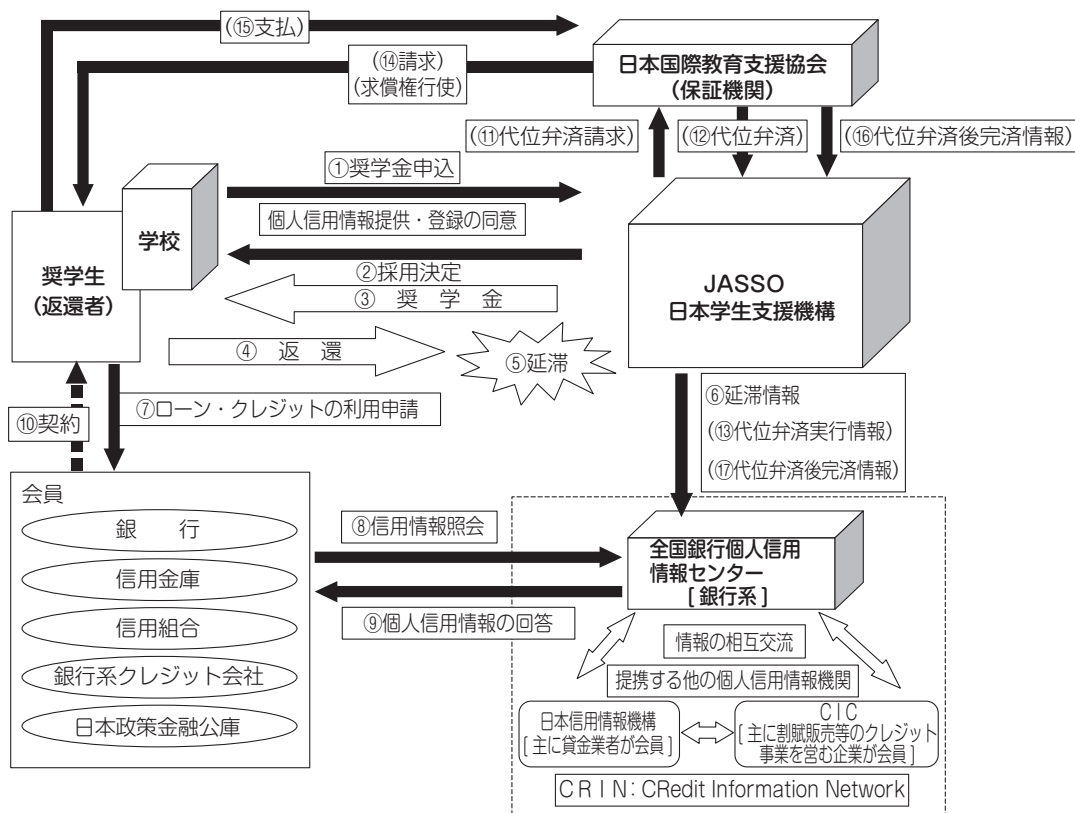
(⑮支払)

(⑭請求)
(求償権行使)

日本国際教育支援協会
(保証機関)

(⑪代位弁済請求)

(⑫代位弁済)

(⑯代位弁済後完済情報)

①奨学金申込

個人信用情報提供・登録の同意

学校

奨学生
(返還者)

②採用決定

③ 奨 学 金

JASSO
日本学生支援機構

④ 返 還

⑤延滞

⑦ローン・クレジットの利用申請

⑩契約

⑥延滞情報
(⑬代位弁済実行情報)
(⑰代位弁済後完済情報)

会員

銀 行

信用金庫

信用組合

銀行系クレジット会社

日本政策金融公庫

⑧信用情報照会

全国銀行個人信用情報センター
[銀行系]

⑨個人信用情報の回答

情報の相互交流

提携する他の個人信用情報機関

日本信用情報機構
[主に貸金業者が会員]

CIC
[主に割賦販売等のクレジット事業を営む企業が会員]

CRIN: CRedit Information Network